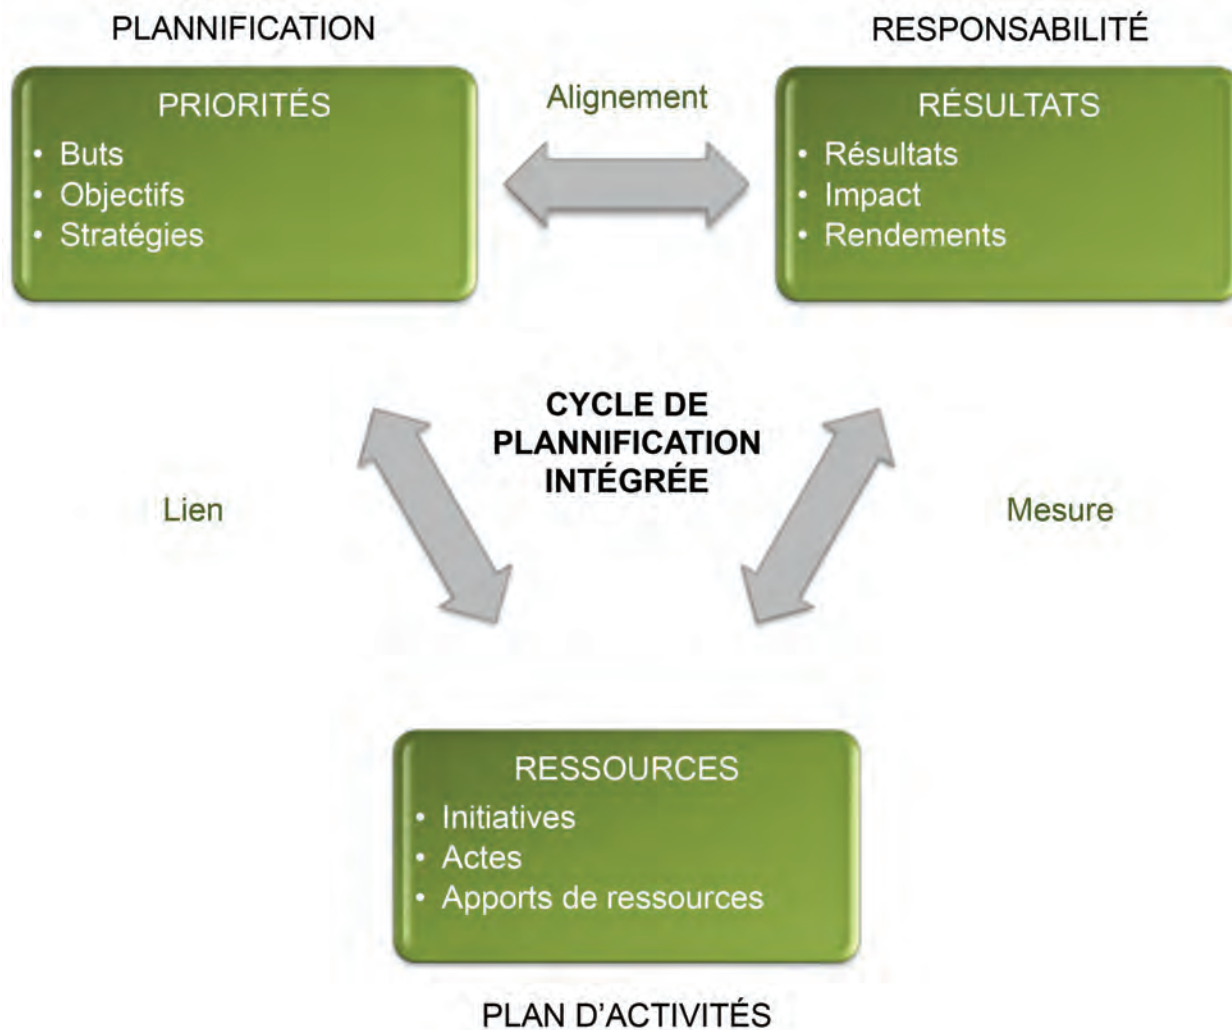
PLANNIFICATION

PRIORITÉS
• Buts
• Objectifs
• Stratégies

Alignement

RESPONSABILITÉ

RÉSULTATS
• Résultats
• Impact
• Rendements

CYCLE DE PLANNIFICATION INTÉGRÉE

Lien

Mesure

RESSOURCES
• Initiatives
• Actes
• Apports de ressources

PLAN D'ACTIVITÉS